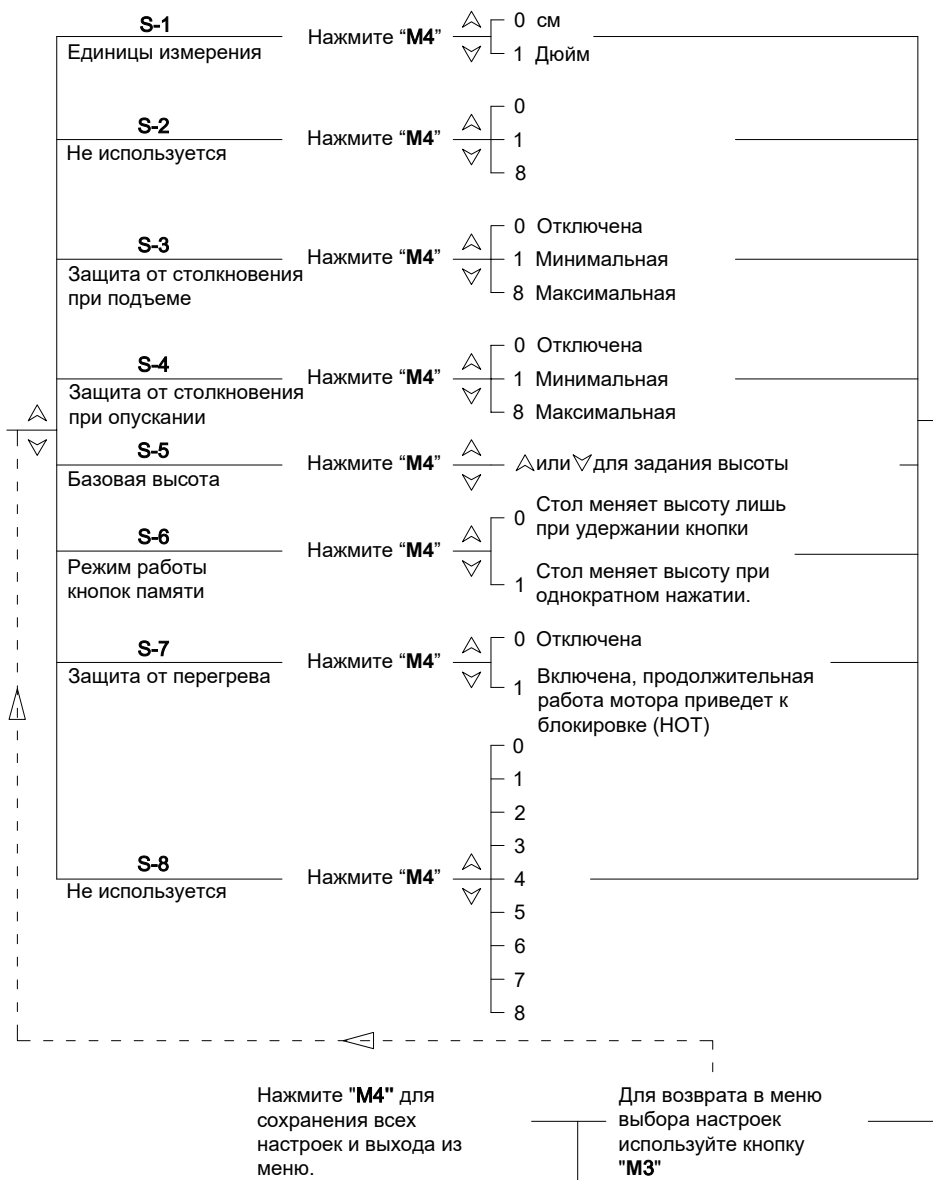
S-1
Единицы измерения
Нажмите "M4"
0 см
1 Дюйм

S-2
Не используется
Нажмите "M4"
0
1
8

S-3
Защита от столкновения при подъеме
Нажмите "M4"
0 Отключена
1 Минимальная
8 Максимальная

S-4
Защита от столкновения при опускании
Нажмите "M4"
0 Отключена
1 Минимальная
8 Максимальная

S-5
Базовая высота
Нажмите "M4"
или для задания высоты

S-6
Режим работы кнопок памяти
Нажмите "M4"
0 Стол меняет высоту лишь при удержании кнопки
1 Стол меняет высоту при однократном нажатии.

S-7
Защита от перегрева
Нажмите "M4"
0 Отключена
1 Включена, продолжительная работа мотора приведет к блокировке (HOT)

S-8
Не используется
Нажмите "M4"
0
1
2
3
4
5
6
7
8

Нажмите "M4" для сохранения всех настроек и выхода из меню.

Для возврата в меню выбора настроек используйте кнопку "M3"